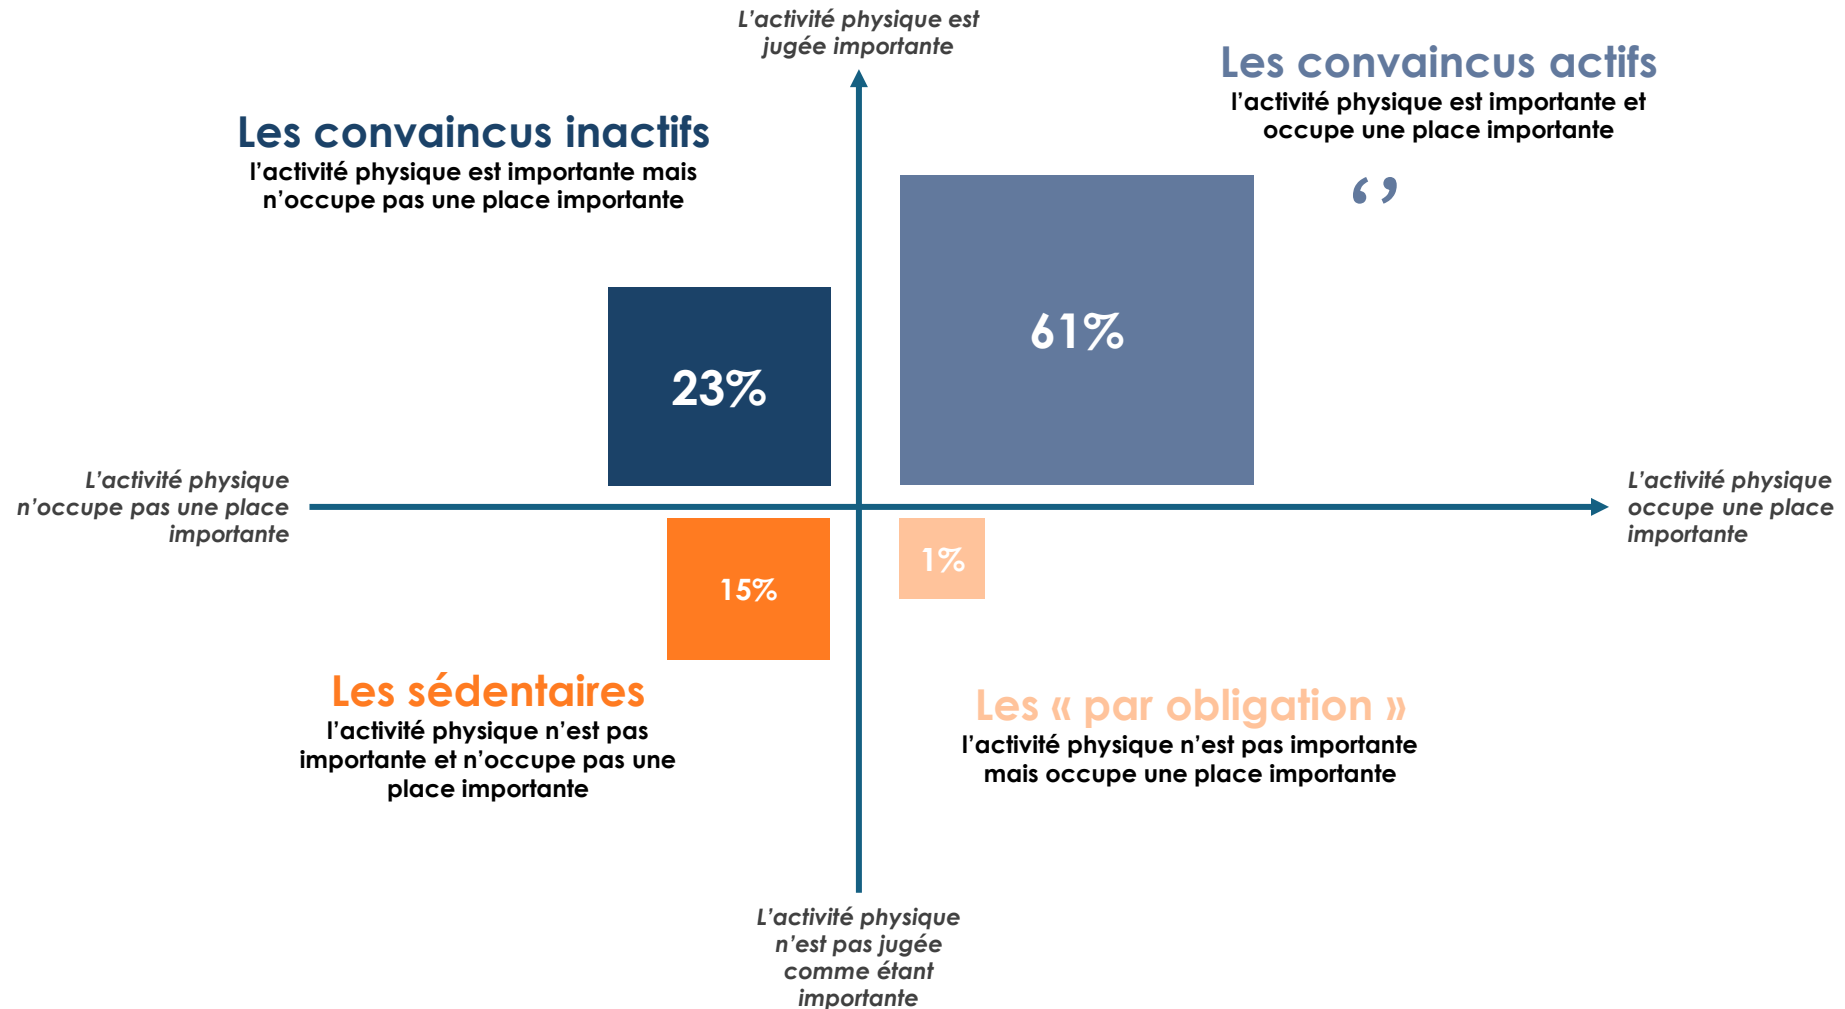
L'activité physique est jugée importante

Les convaincus actifs
l'activité physique est importante et occupe une place importante

‘’

Les convaincus inactifs
l'activité physique est importante mais n'occupe pas une place importante

23%

61%

L'activité physique n'occupe pas une place importante

L'activité physique occupe une place importante

15%

1%

Les sédentaires
l'activité physique n'est pas importante et n'occupe pas une place importante

Les « par obligation »
l'activité physique n'est pas importante mais occupe une place importante

L'activité physique n'est pas jugée comme étant importante